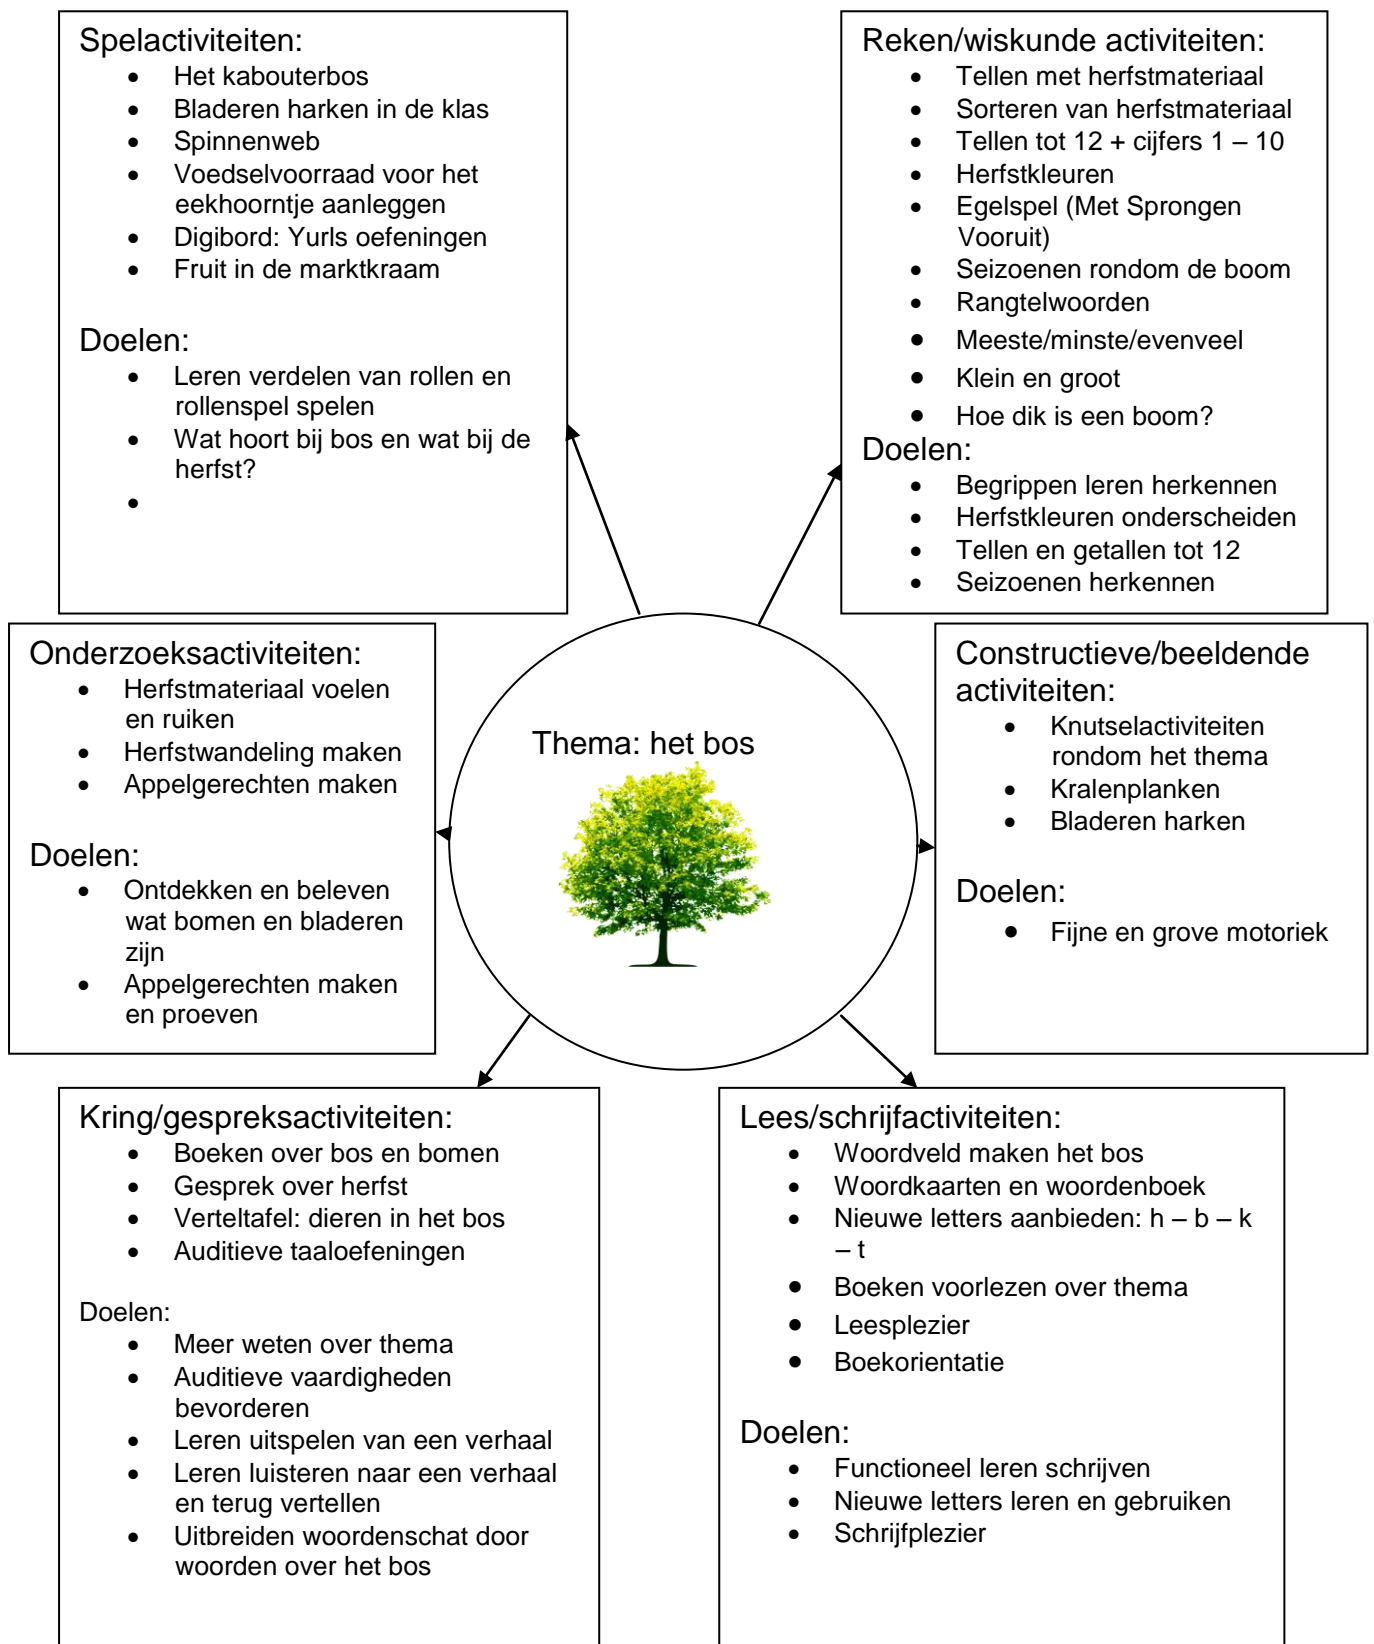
Spelactiviteiten:
- Het kabouterbos
- Bladeren harken in de klas
- Spinnenweb
- Voedselvoorraad voor het eekhoorntje aanleggen
- Digibord: Yurls oefeningen
- Fruit in de marktkraam

Doelen:
- Leren verdelen van rollen en rollenspel spelen
- Wat hoort bij bos en wat bij de herfst?
-

Reken/wiskunde activiteiten:
- Tellen met herfstmateriaal
- Sorteren van herfstmateriaal
- Tellen tot 12 + cijfers 1 – 10
- Herfstkleuren
- Egelspel (Met Sprongen Vooruit)
- Seizoenen rondom de boom
- Rangtelwoorden
- Meeste/minste/evenveel
- Klein en groot
- Hoe dik is een boom?

Doelen:
- Begrippen leren herkennen
- Herfstkleuren onderscheiden
- Tellen en getallen tot 12
- Seizoenen herkennen

Onderzoeksactiviteiten:
- Herfstmateriaal voelen en ruiken
- Herfstwandeling maken
- Appelgerechten maken

Doelen:
- Ontdekken en beleven wat bomen en bladeren zijn
- Appelgerechten maken en proeven

Thema: het bos

Constructieve/beeldende activiteiten:
- Knutselactiviteiten rondom het thema
- Kralenplanken
- Bladeren harken

Doelen:
- Fijne en grove motoriek

Kring/gespreksactiviteiten:
- Boeken over bos en bomen
- Gesprek over herfst
- Verteltafel: dieren in het bos
- Auditieve taaloefeningen

Doelen:
- Meer weten over thema
- Auditieve vaardigheden bevorderen
- Leren uitspelen van een verhaal
- Leren luisteren naar een verhaal en terug vertellen
- Uitbreiden woordenschat door woorden over het bos

Lees/schrijfactiviteiten:
- Woordveld maken het bos
- Woordkaarten en woordenboek
- Nieuwe letters aanbieden: h – b – k – t
- Boeken voorlezen over thema
- Leesplezier
- Boekorientatie

Doelen:
- Functioneel leren schrijven
- Nieuwe letters leren en gebruiken
- Schrijfplezier